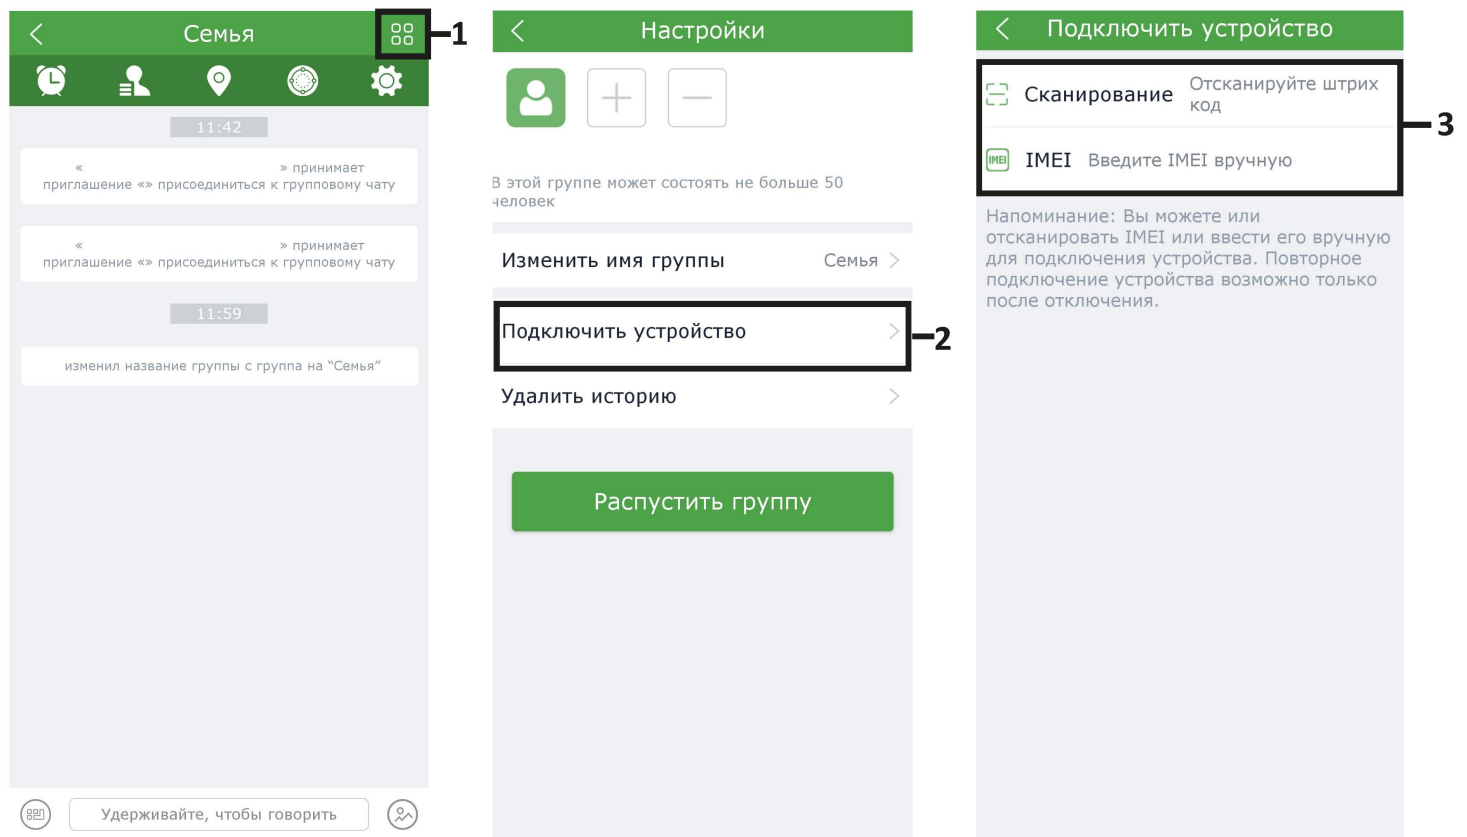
Семья

1

11:42

« » принимает приглашение «» присоединиться к групповому чату

« » принимает приглашение «» присоединиться к групповому чату

11:59

изменил название группы с группа на "Семья"

Удерживайте, чтобы говорить

Настройки

В этой группе может состоять не больше 50 человек

Изменить имя группы Семья

Подключить устройство

2

Удалить историю

Распустить группу

Подключить устройство

Сканирование Отсканируйте штрих код

IMEI Введите IMEI вручную

3

Напоминание: Вы можете или отсканировать IMEI или ввести его вручную для подключения устройства. Повторное подключение устройства возможно только после отключения.